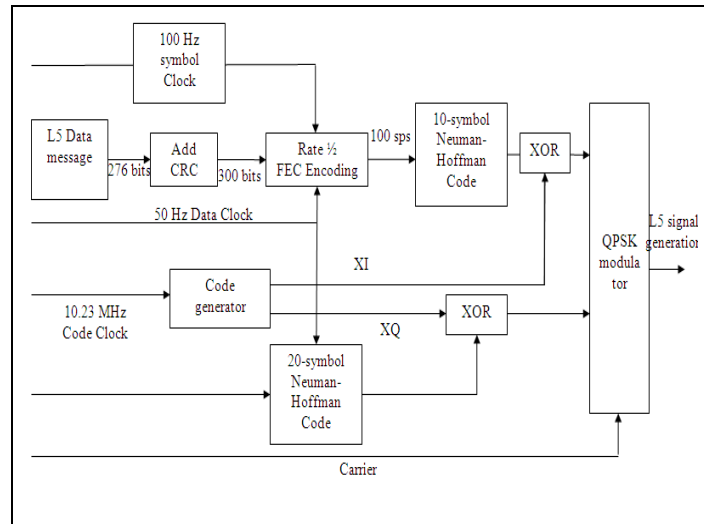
100 Hz symbol Clock

L5 Data message

276 bits

Add CRC

300 bits

Rate ½ FEC Encoding

100 sps

10-symbol Neuman-Hoffman Code

XOR

QPSK modulator

L5 signal generation

50 Hz Data Clock

XI

10.23 MHz Code Clock

Code generator

XQ

XOR

20-symbol Neuman-Hoffman Code

Carrier